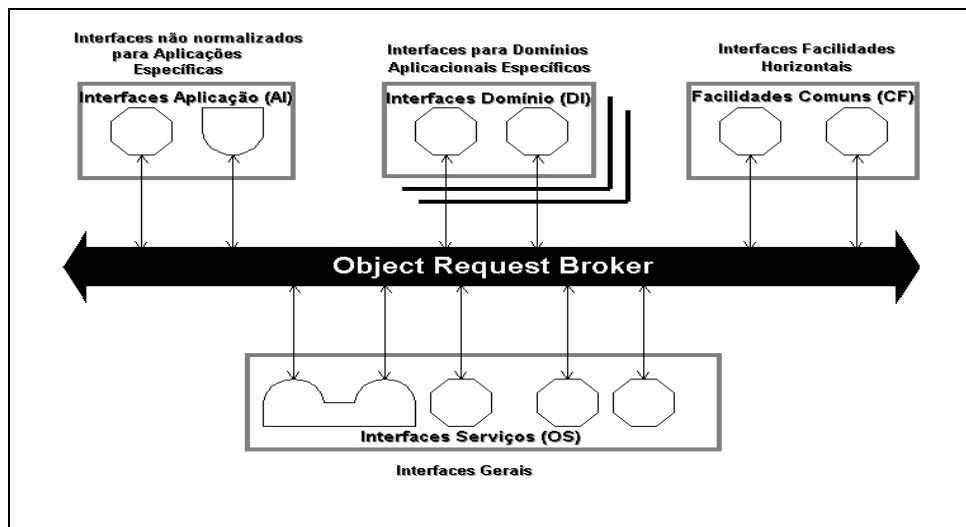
Interfaces não normalizados para Aplicações Específicas

Interfaces Aplicação (AI)

Interfaces para Domínios Aplicacionais Específicos

Interfaces Domínio (DI)

Interfaces Facilidades Horizontais

Facilidades Comuns (CF)

Object Request Broker

Interfaces Serviços (OS)

Interfaces Gerais